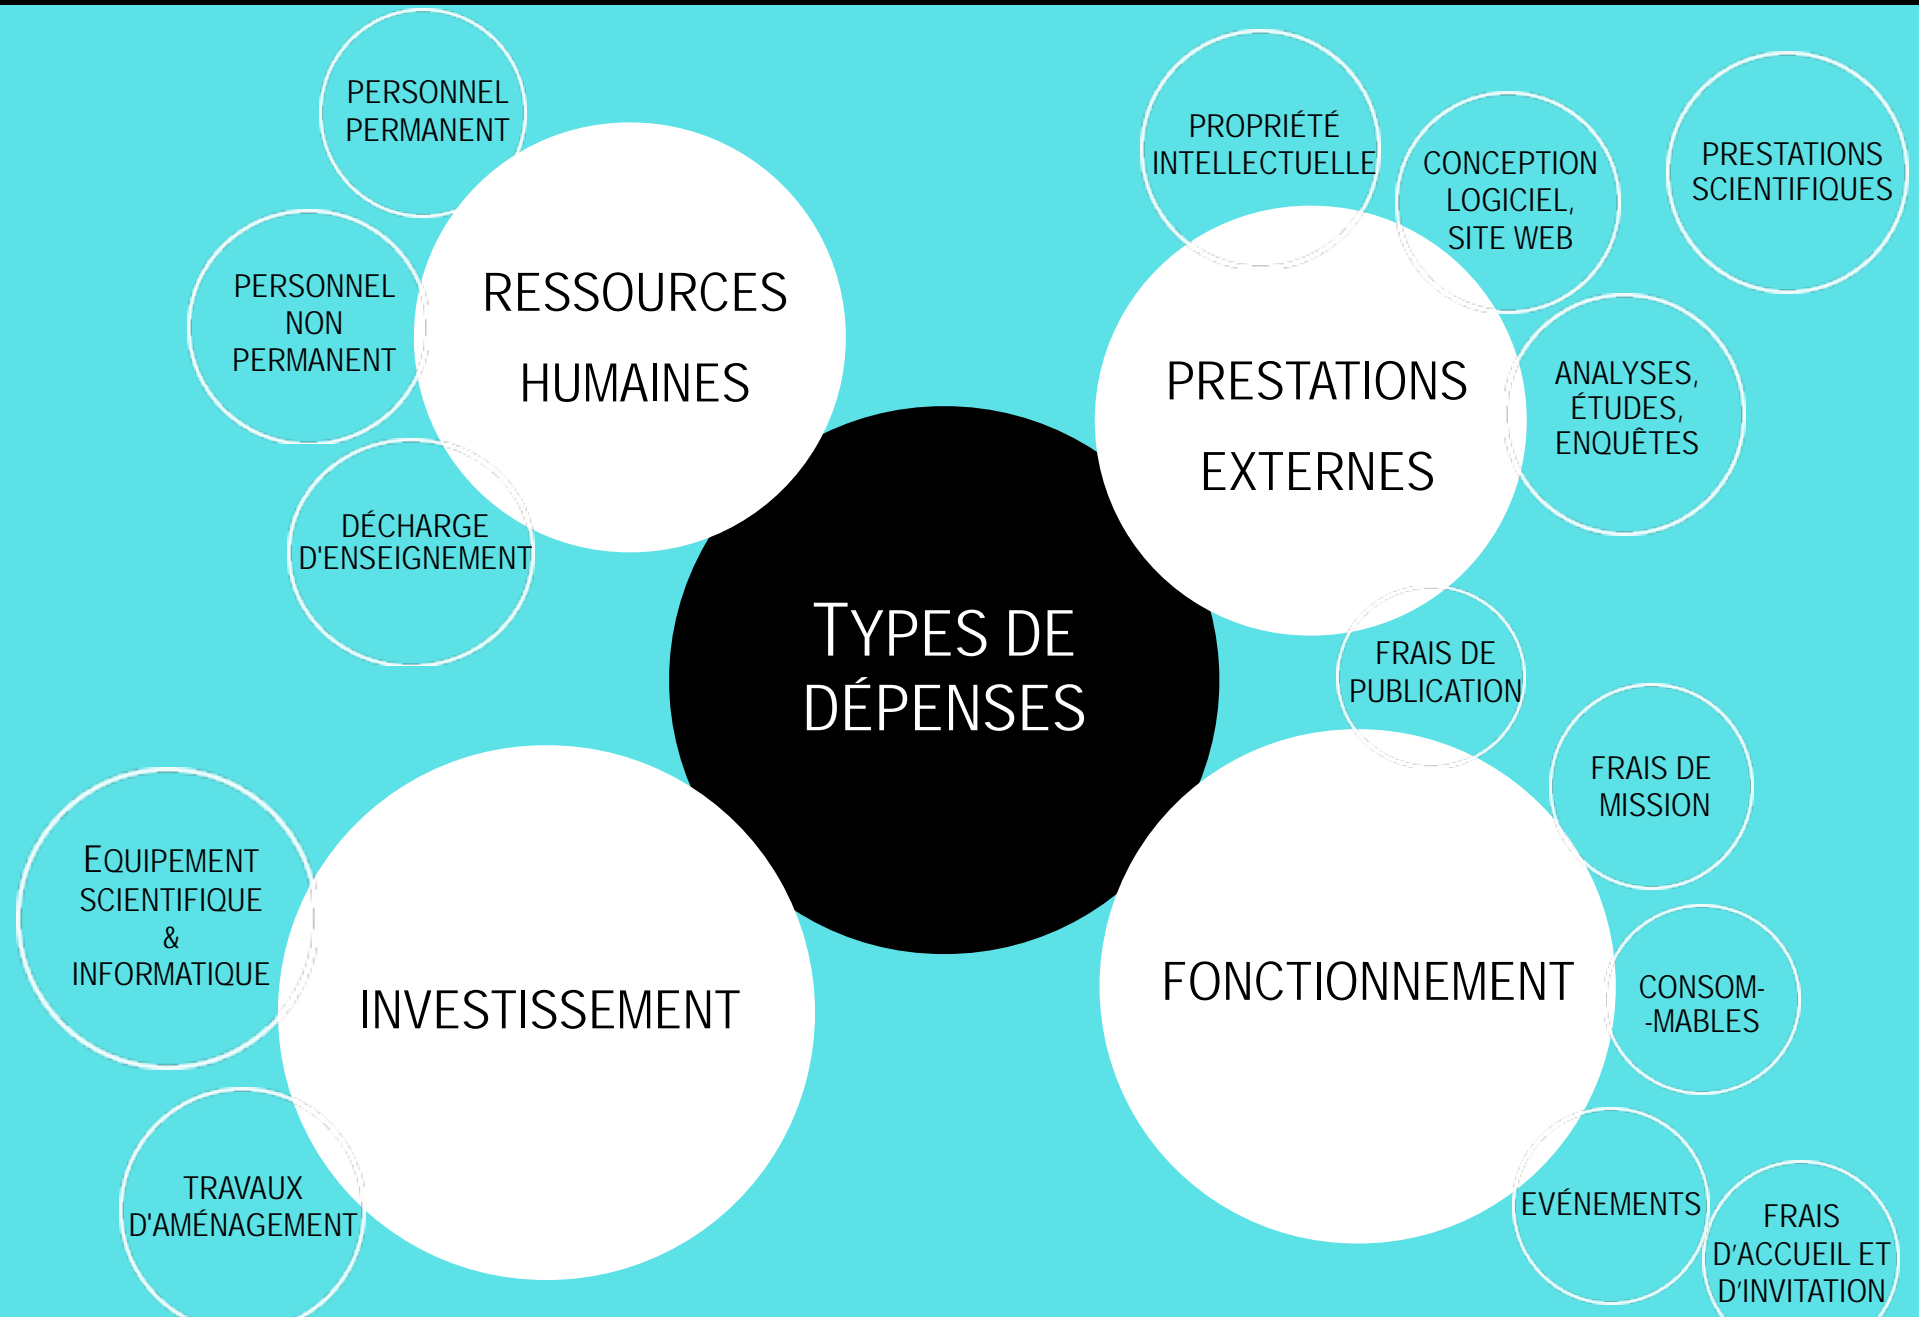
TYPES DE DÉPENSES

RESSOURCES HUMAINES

PERSONNEL PERMANENT

PERSONNEL NON PERMANENT

DÉCHARGE D'ENSEIGNEMENT

PRESTATIONS EXTERNES

PROPRIÉTÉ INTELLECTUELLE

CONCEPTION LOGICIEL, SITE WEB

PRESTATIONS SCIENTIFIQUES

ANALYSES, ÉTUDES, ENQUÊTES

FRAIS DE PUBLICATION

INVESTISSEMENT

EQUIPEMENT SCIENTIFIQUE & INFORMATIQUE

TRAVAUX D'AMÉNAGEMENT

FONCTIONNEMENT

FRAIS DE MISSION

CONSOM- -MABLES

EVÉNEMENTS

FRAIS D'ACCUEIL ET D'INVITATION